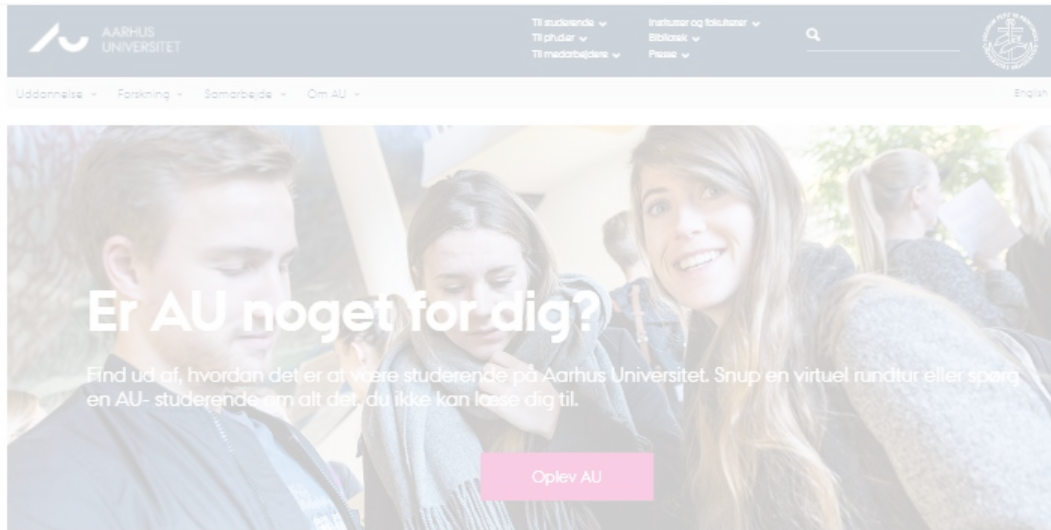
AARHUS UNIVERSITET

Til studerende
Til ph.d.er
Til medarbejdere

Institutter og fakulteter
Bibliotek
Presse

Uddannelse
Forskning
Samarbejde
Om AU

English

Er AU noget for dig?

Find ud af, hvordan det er at være studerende på Aarhus Universitet. Snup en virtuel rundtur eller spørg en AU- studerende om alt det, du ikke kan læse dig til.

Oplev AU